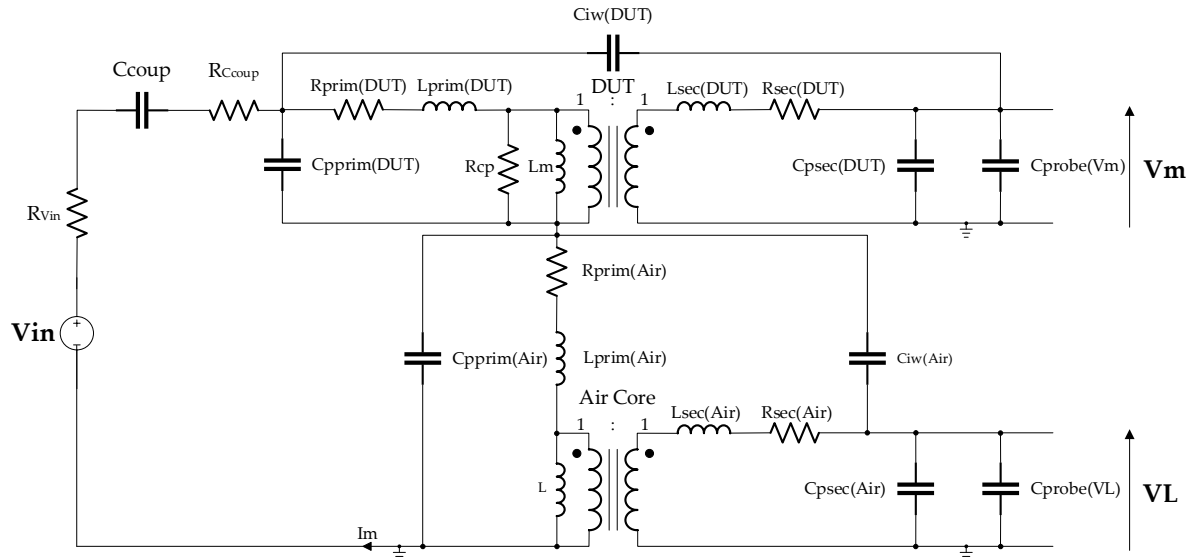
Ciw(DUT)

Ccoup

$R_{Ccoup}$

Rprim(DUT)

Lprim(DUT)

DUT

1 : 1

Lsec(DUT)

Rsec(DUT)

Cpprim(DUT)

Rcp

Lm

Cpsec(DUT)

Cprobe(Vm)

Vm

$R_{Vin}$

Rprim(Air)

Vin

+

−

Cpprim(Air)

Lprim(Air)

Ciw(Air)

Air Core

1 : 1

Lsec(Air)

Rsec(Air)

L

Cpsec(Air)

Cprobe(VL)

VL

Im